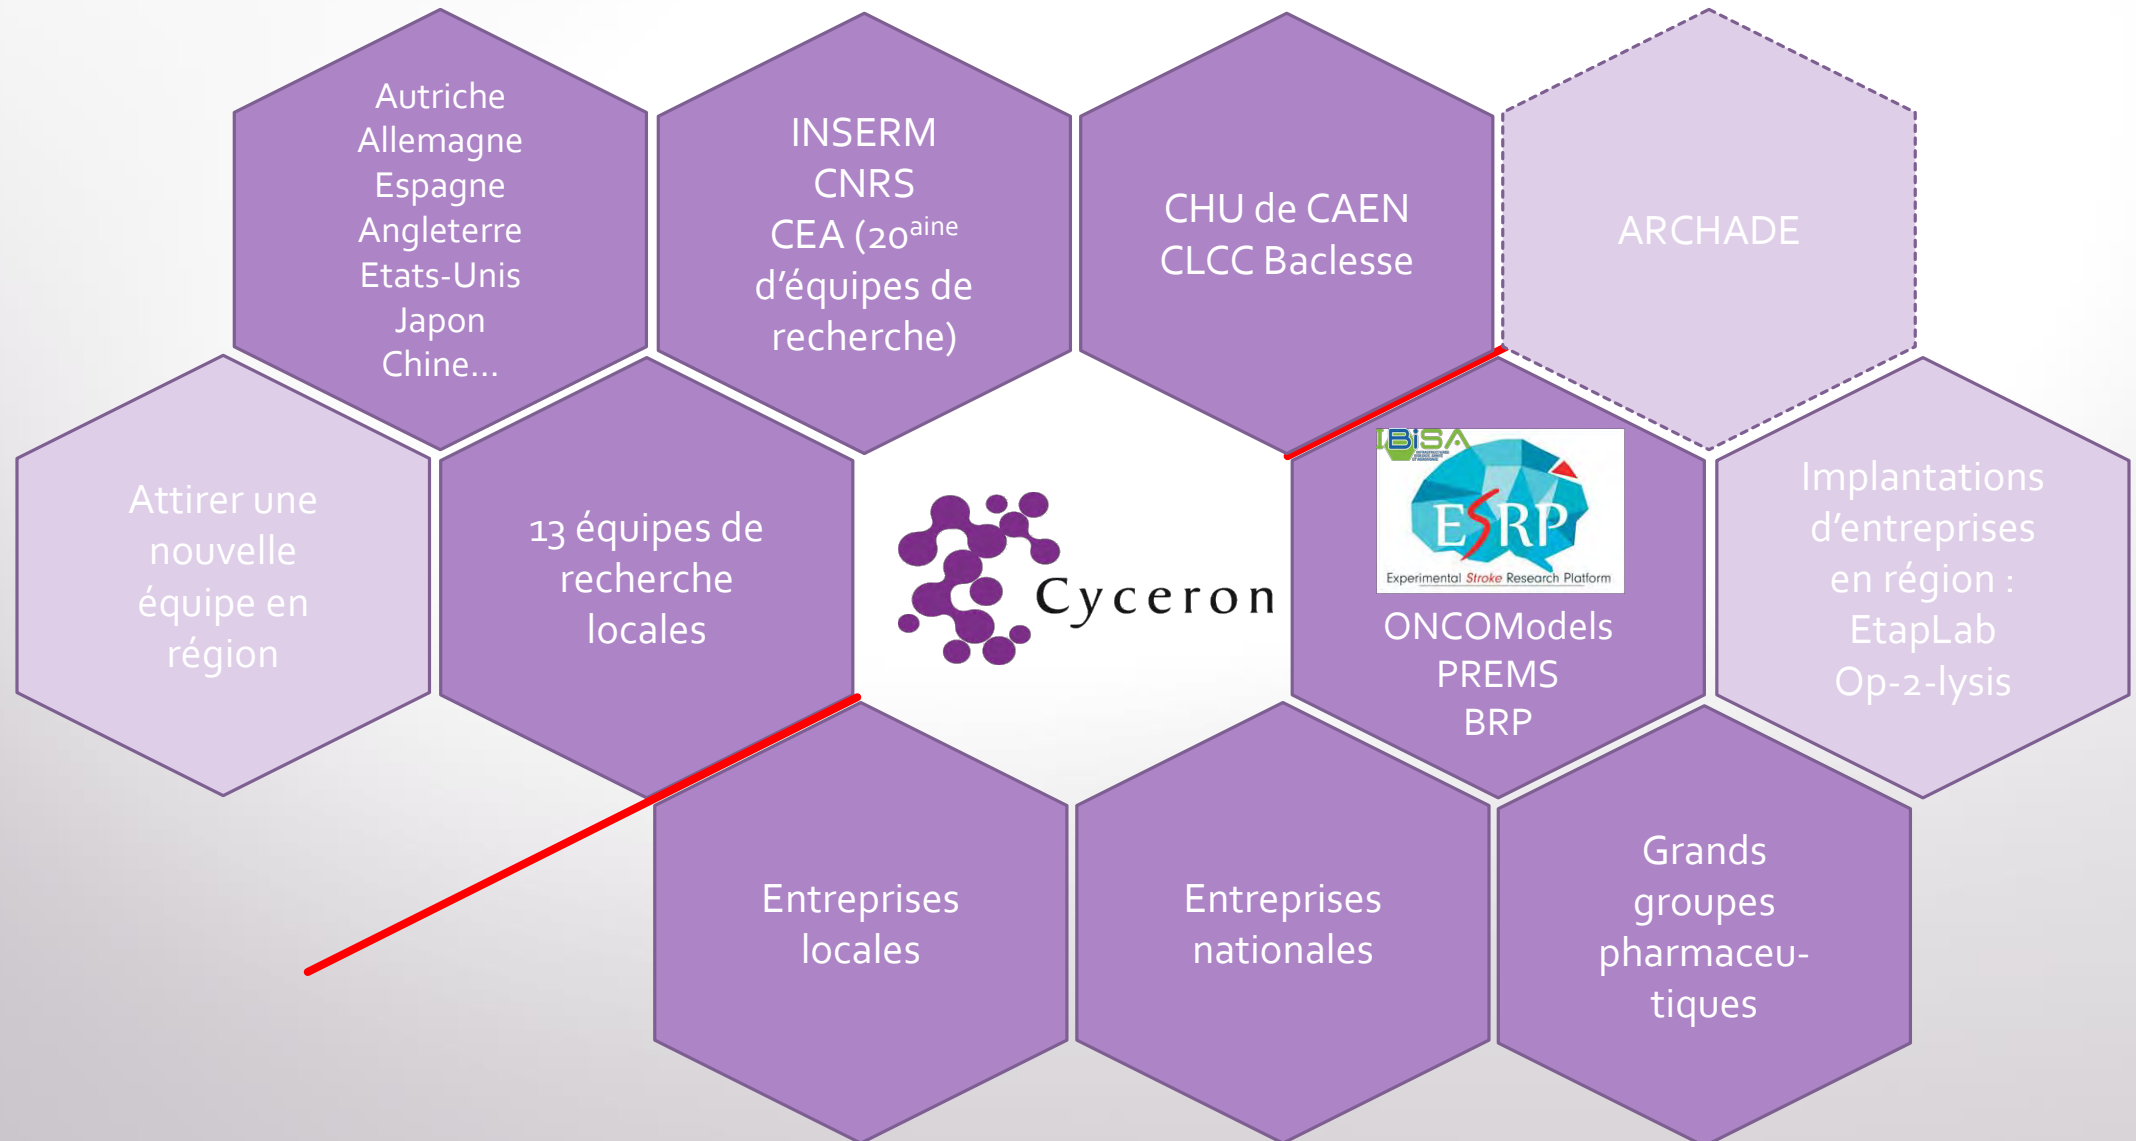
Autriche
Allemagne
Espagne
Angleterre
Etats-Unis
Japon
Chine…

INSERM
CNRS
CEA (20$^{aine}$ d'équipes de recherche)

CHU de CAEN
CLCC Baclesse

ARCHADE

Attirer une nouvelle équipe en région

13 équipes de recherche locales

Cyceron

IBiSA
ESRP
Experimental Stroke Research Platform
ONCOModels
PREMS
BRP

Implantations d'entreprises en région :
EtapLab
Op-2-lysis

Entreprises locales

Entreprises nationales

Grands groupes pharmaceutiques